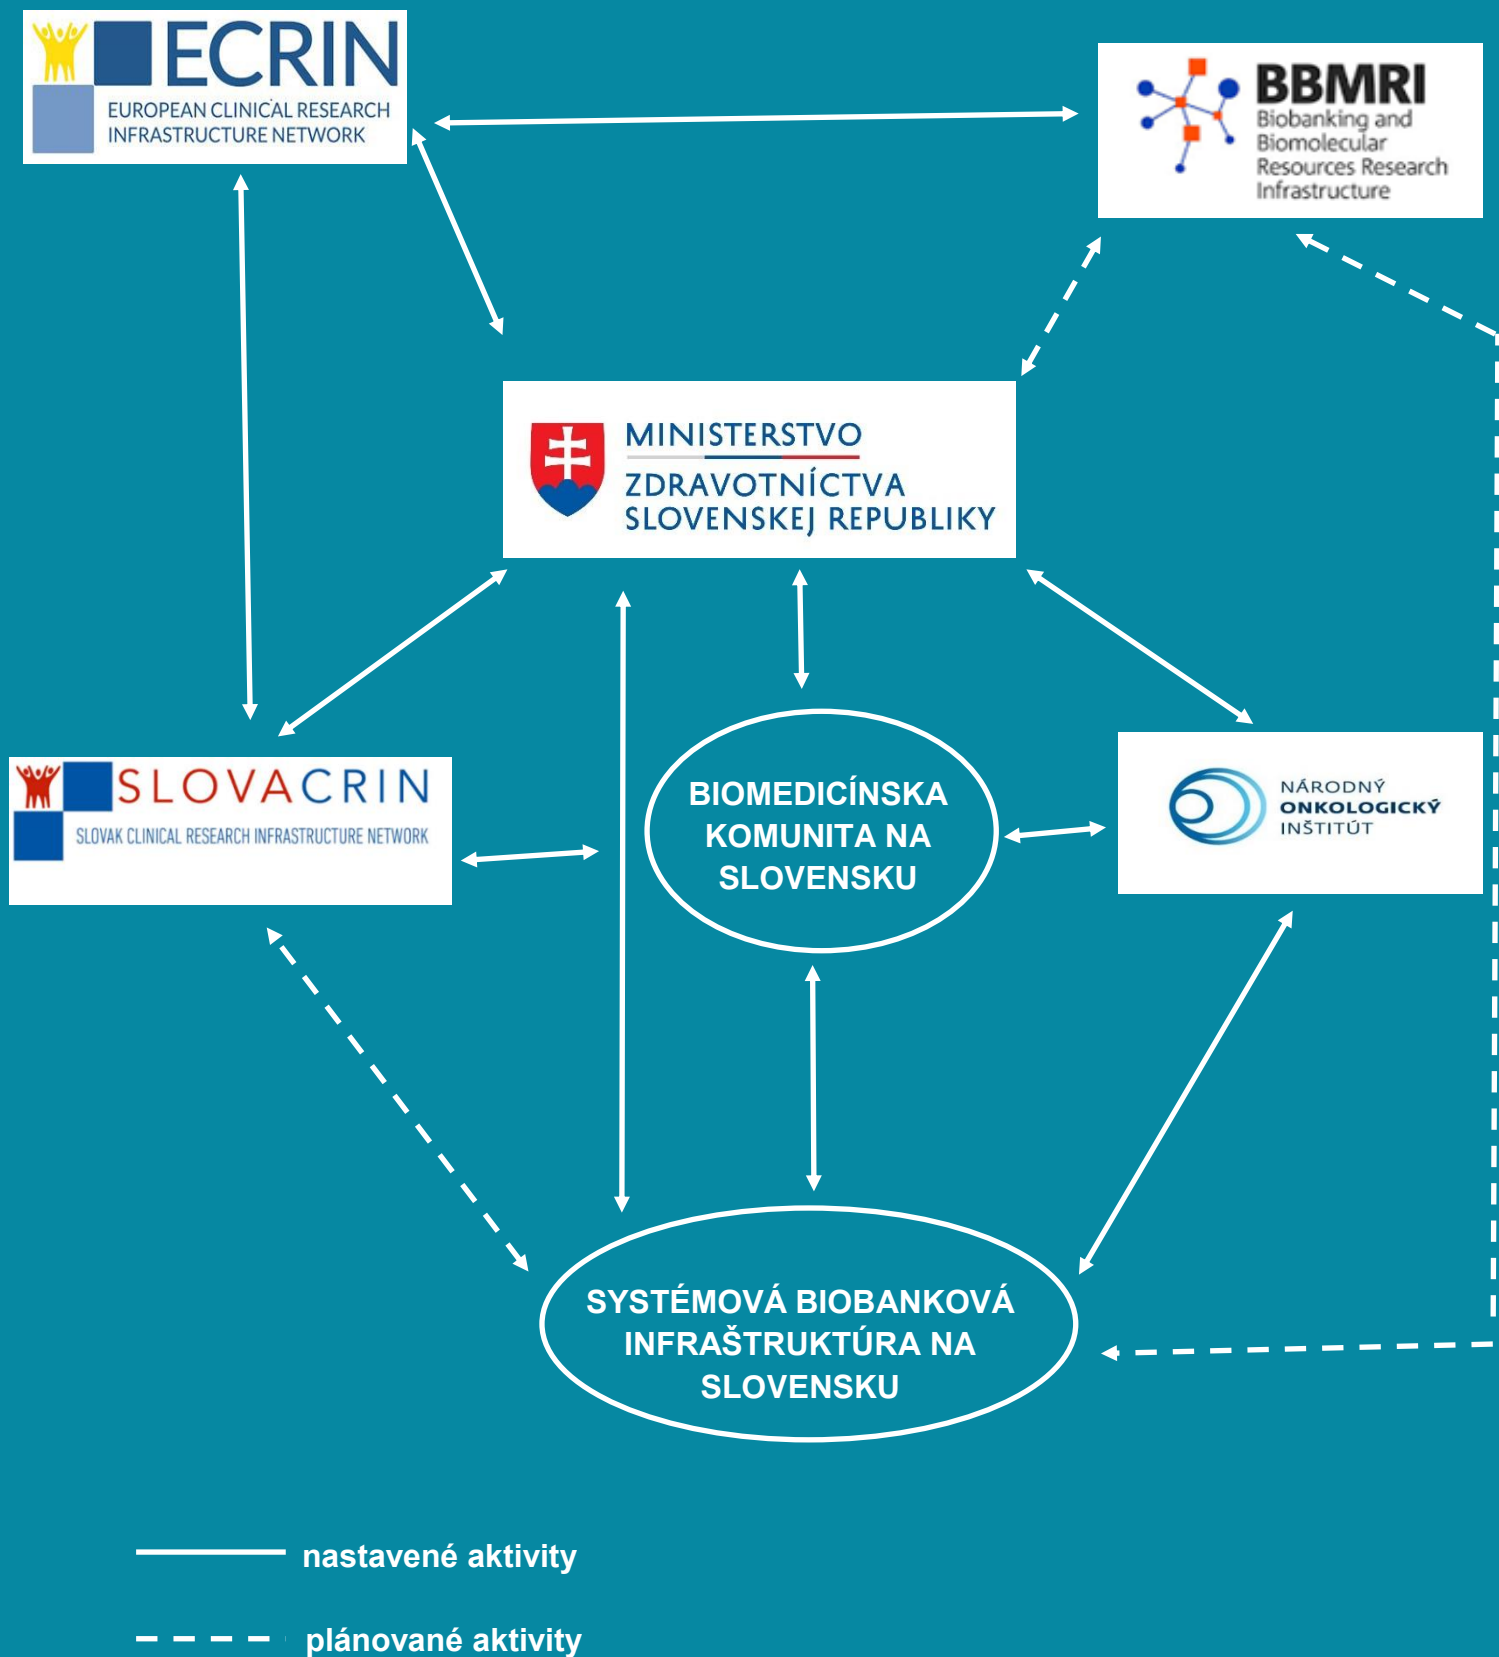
ECRIN
EUROPEAN CLINICAL RESEARCH INFRASTRUCTURE NETWORK

BBMRI
Biobanking and Biomolecular Resources Research Infrastructure

MINISTERSTVO ZDRAVOTNÍCTVA SLOVENSKEJ REPUBLIKY

SLOVACRIN
SLOVAK CLINICAL RESEARCH INFRASTRUCTURE NETWORK

BIOMEDICÍNSKA KOMUNITA NA SLOVENSKU

NÁRODNÝ ONKOLOGICKÝ INŠTITÚT

SYSTÉMOVÁ BIOBANKOVÁ INFRAŠTRUKTÚRA NA SLOVENSKU

nastavené aktivity

plánované aktivity